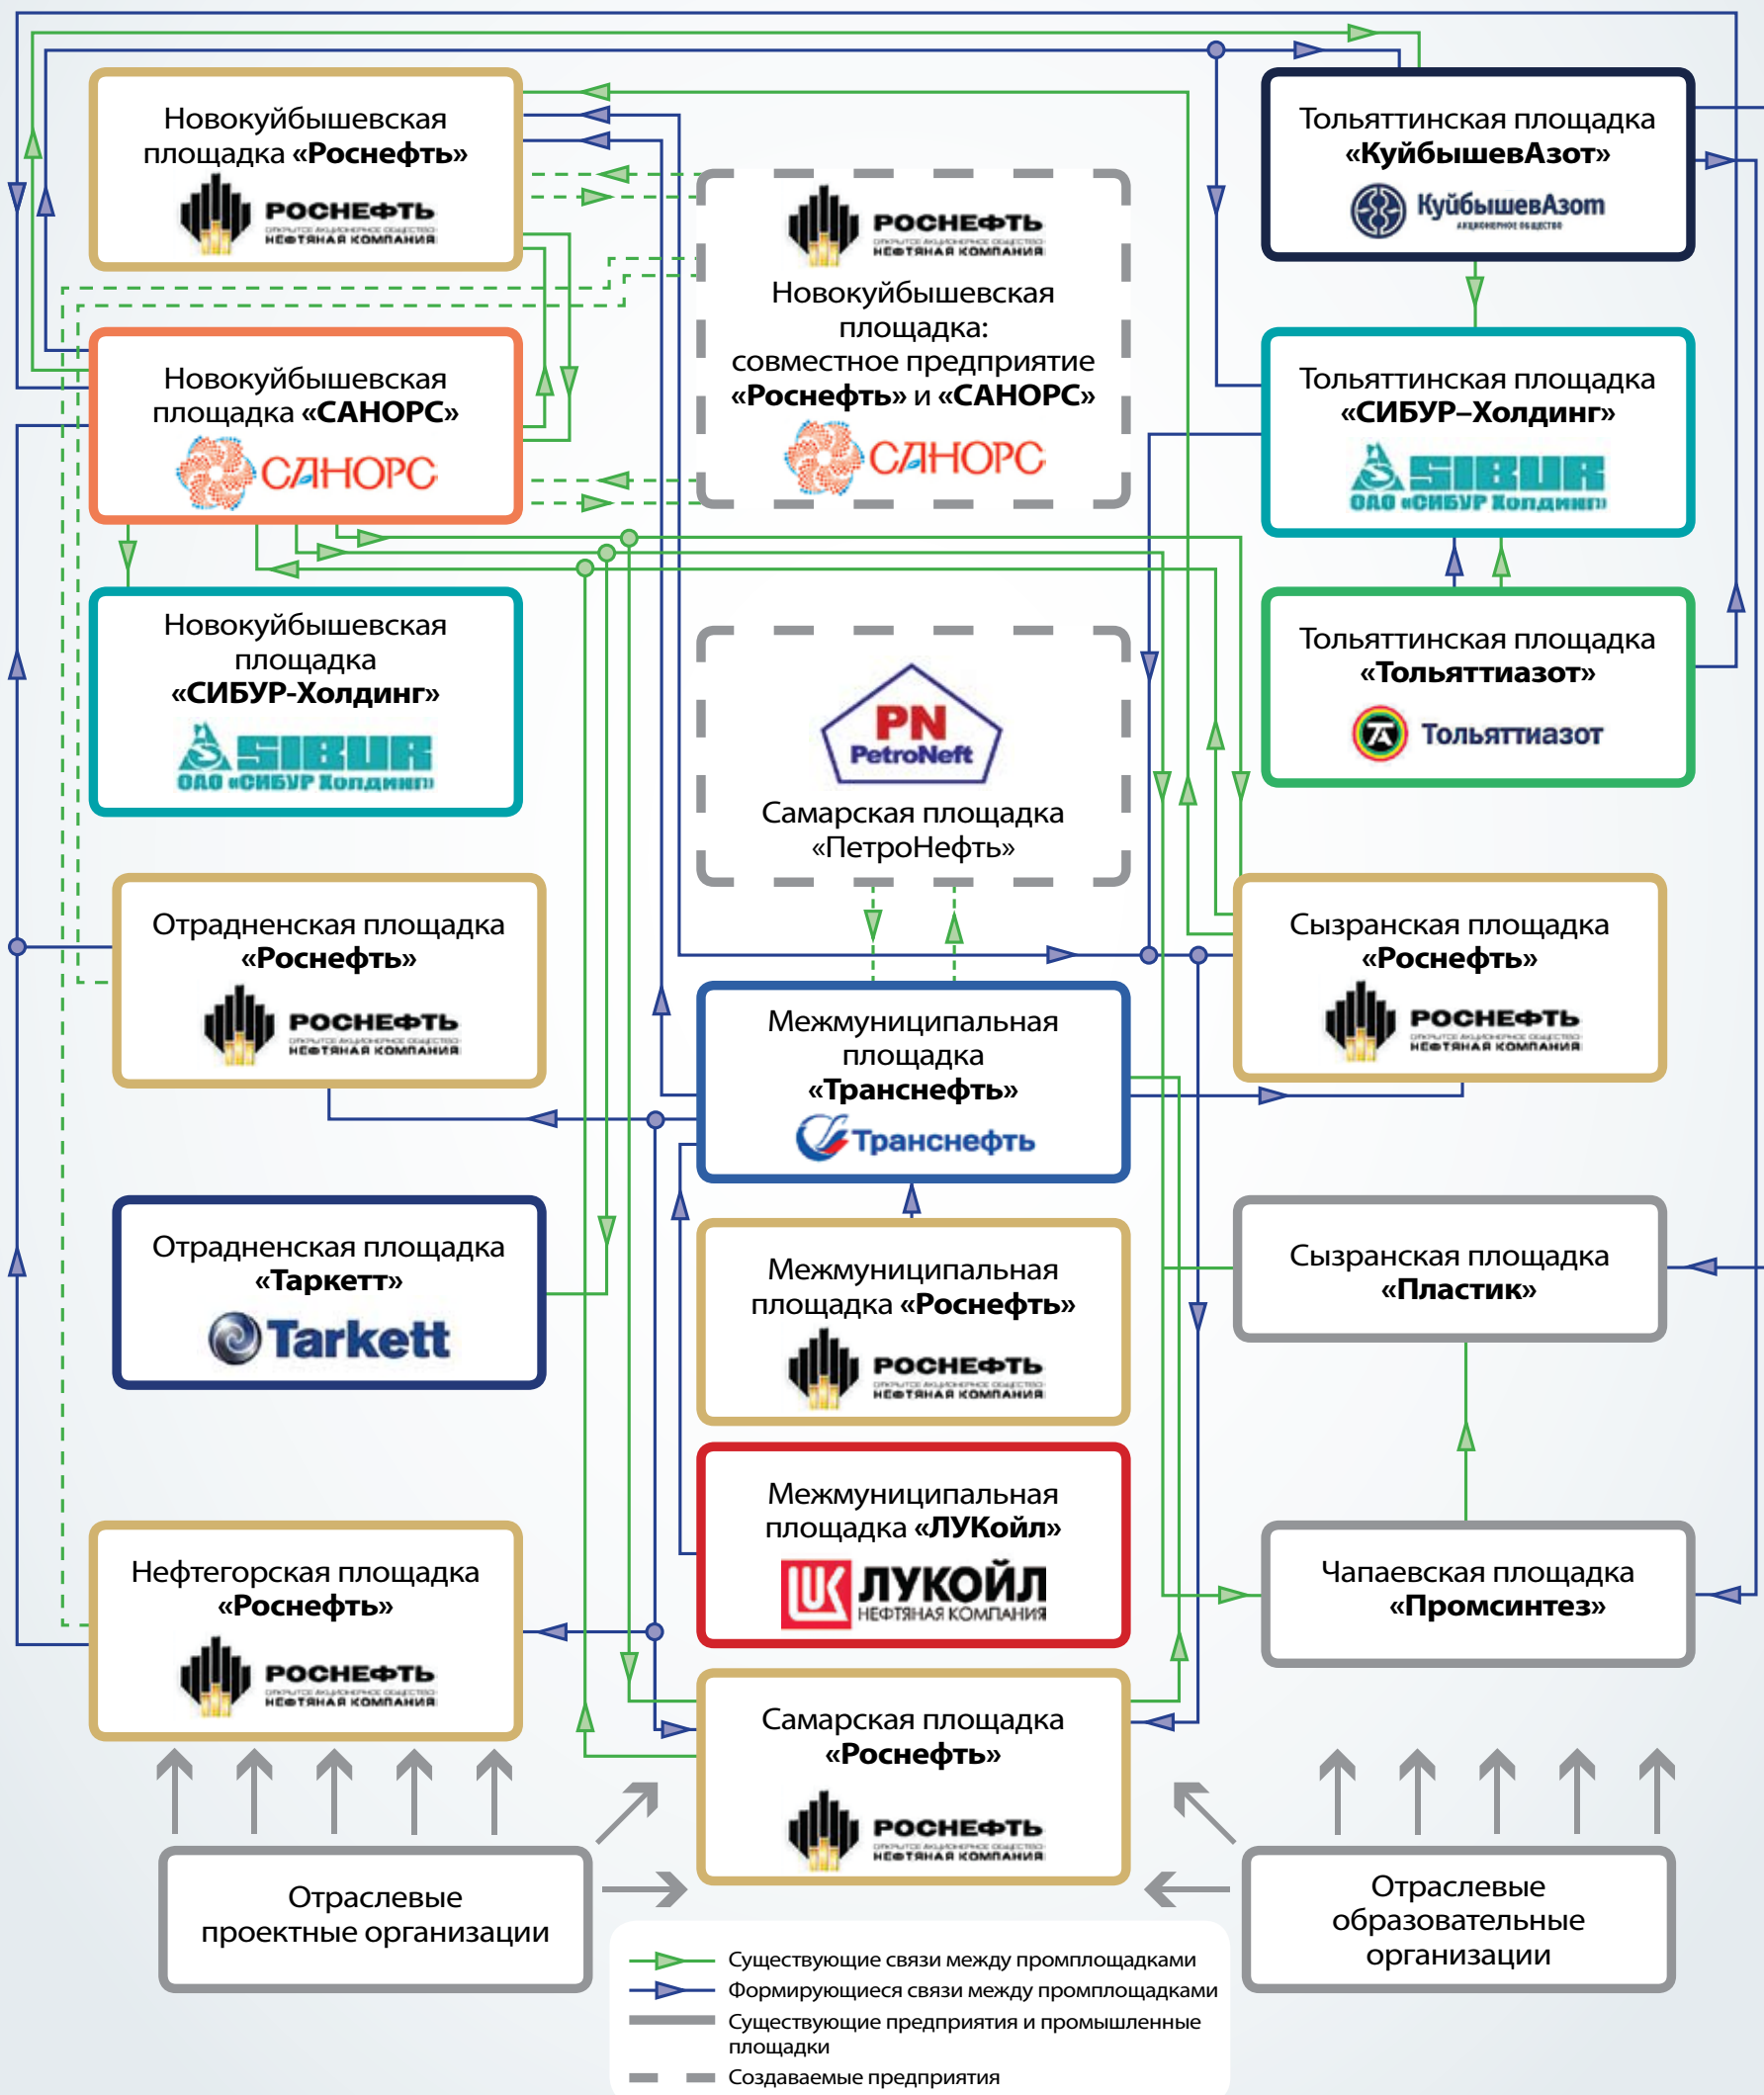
Новокуйбышевская площадка «Роснефть»
РОСНЕФТЬ
НЕФТЯНАЯ КОМПАНИЯ

РОСНЕФТЬ
НЕФТЯНАЯ КОМПАНИЯ
Новокуйбышевская площадка: совместное предприятие «Роснефть» и «САНОРС»
САНОРС

Тольяттинская площадка «КуйбышевАзот»
КуйбышевАзот

Новокуйбышевская площадка «САНОРС»
САНОРС

Тольяттинская площадка «СИБУР–Холдинг»
SIBUR
ОАО «СИБУР Холдинг»

Новокуйбышевская площадка «СИБУР-Холдинг»
SIBUR
ОАО «СИБУР Холдинг»

Тольяттинская площадка «Тольяттиазот»
Тольяттиазот

PN
PetroNeft
Самарская площадка «ПетроНефть»

Отрадненская площадка «Роснефть»
РОСНЕФТЬ
НЕФТЯНАЯ КОМПАНИЯ

Сызранская площадка «Роснефть»
РОСНЕФТЬ
НЕФТЯНАЯ КОМПАНИЯ

Межмуниципальная площадка «Транснефть»
Транснефть

Отрадненская площадка «Таркетт»
Tarkett

Межмуниципальная площадка «Роснефть»
РОСНЕФТЬ
НЕФТЯНАЯ КОМПАНИЯ

Сызранская площадка «Пластик»

Межмуниципальная площадка «ЛУКойл»
ЛУКОЙЛ
НЕФТЯНАЯ КОМПАНИЯ

Чапаевская площадка «Промсинтез»

Нефтегорская площадка «Роснефть»
РОСНЕФТЬ
НЕФТЯНАЯ КОМПАНИЯ

Самарская площадка «Роснефть»
РОСНЕФТЬ
НЕФТЯНАЯ КОМПАНИЯ

Отраслевые проектные организации

Отраслевые образовательные организации

Существующие связи между промплощадками
Формирующиеся связи между промплощадками
Существующие предприятия и промышленные площадки
Создаваемые предприятия